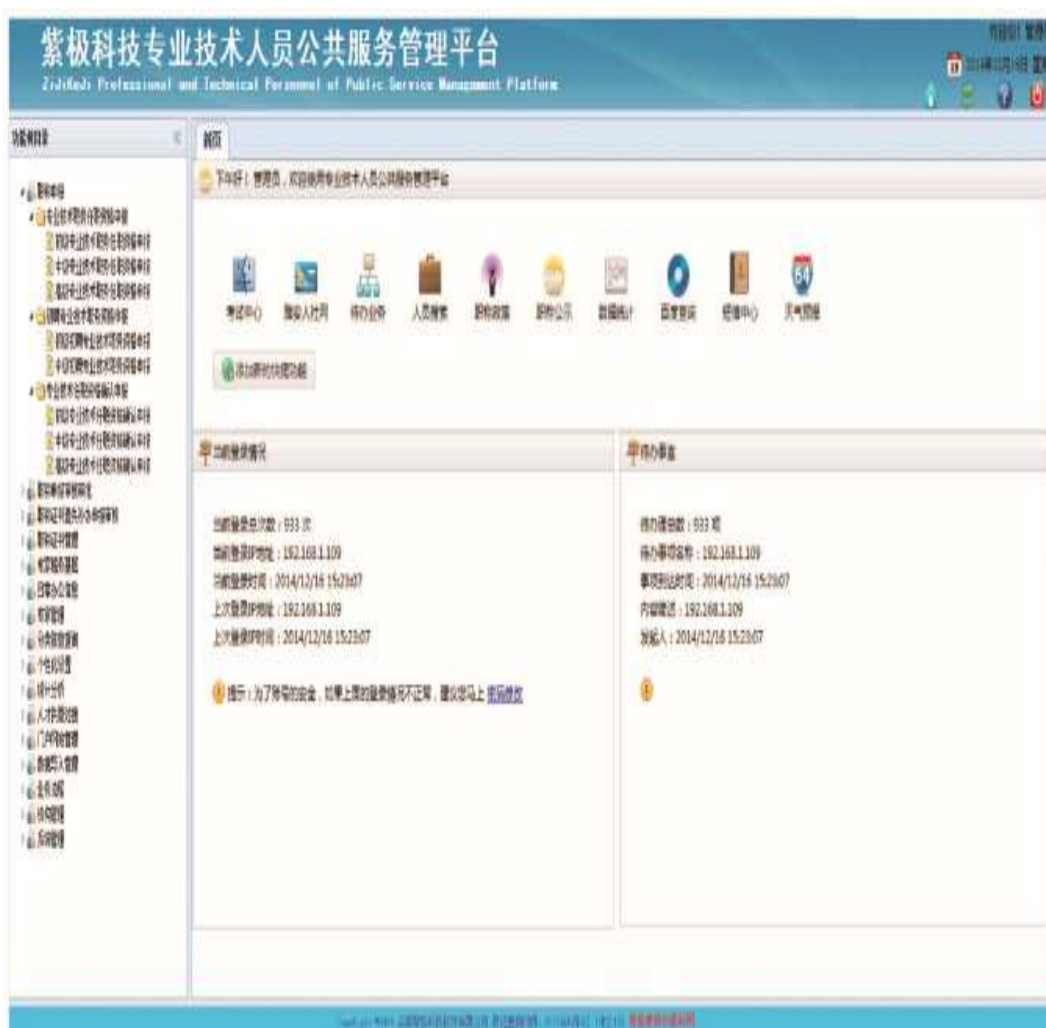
紫极科技专业技术人员公共服务管理平台

ZiJiKeJi Professional and Technical Personnel of Public Service Management Platform

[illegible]

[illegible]

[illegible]

首页

下午好！管理员，欢迎使用专业技术人员公共服务管理平台

考试中心 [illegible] 待办业务 人员档案 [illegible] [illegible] 数据统计 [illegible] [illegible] 天气预报

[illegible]

当前登录情况

当前登录总次数：933 次
当前登录IP地址：192.168.1.109
当前登录时间：2014/12/16 15:23:07
上次登录IP地址：192.168.1.109
上次登录时间：2014/12/16 15:23:07

提示：为了您帐号的安全，如果上面的登录情况不正常，建议您马上 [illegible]

待办事宜

待办事项数：933 项
待办事项名称：192.168.1.109
事项到达时间：2014/12/16 15:23:07
内容概述：192.168.1.109
发起人：2014/12/16 15:23:07

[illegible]